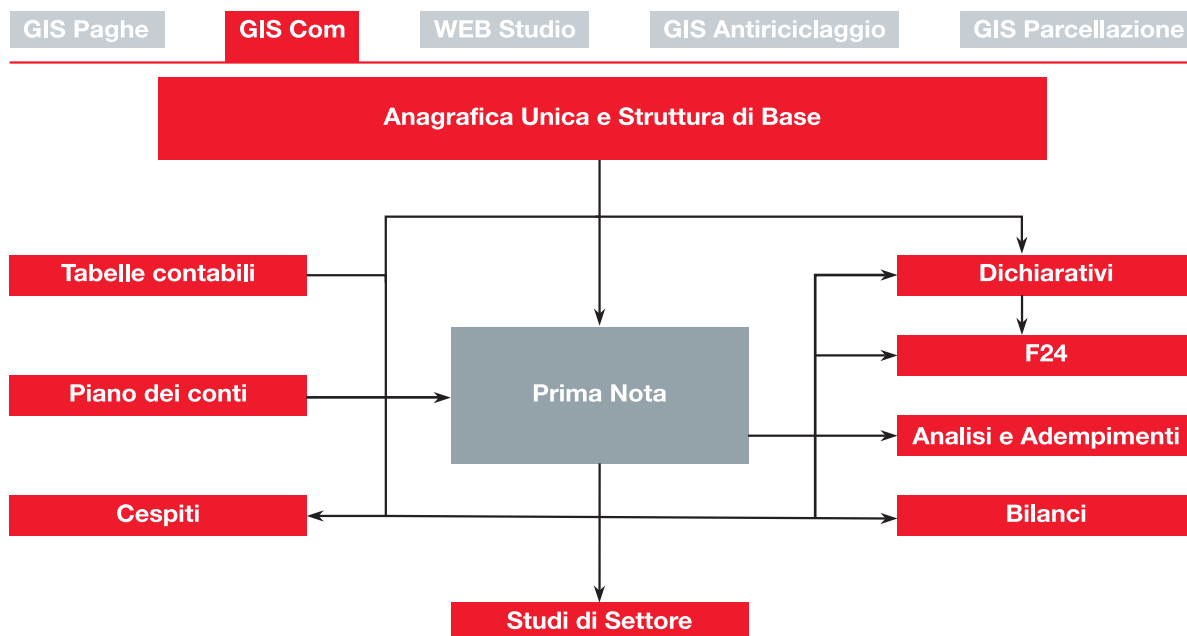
GIS Paghe GIS Com WEB Studio GIS Antiriciclaggio GIS Parcellazione

Anagrafica Unica e Struttura di Base

Tabelle contabili

Piano dei conti

Cespiti

Prima Nota

Dichiarativi

F24

Analisi e Adempimenti

Bilanci

Studi di Settore